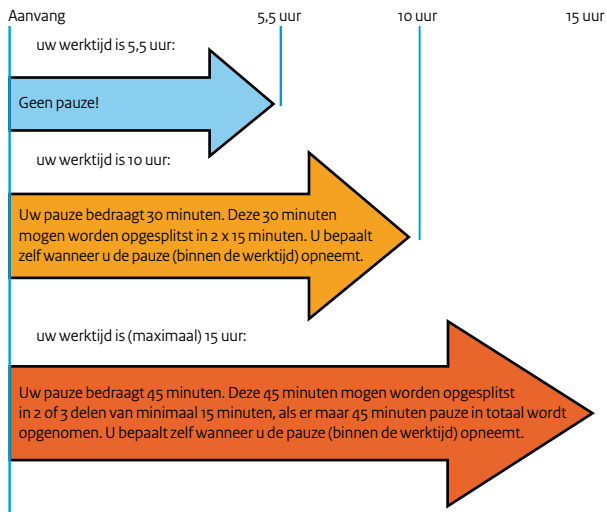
Aanvang

5,5 uur

10 uur

15 uur

uw werktijd is 5,5 uur:

Geen pauze!

uw werktijd is 10 uur:

Uw pauze bedraagt 30 minuten. Deze 30 minuten mogen worden opgesplitst in 2 x 15 minuten. U bepaalt zelf wanneer u de pauze (binnen de werktijd) opneemt.

uw werktijd is (maximaal) 15 uur:

Uw pauze bedraagt 45 minuten. Deze 45 minuten mogen worden opgesplitst in 2 of 3 delen van minimaal 15 minuten, als er maar 45 minuten pauze in totaal wordt opgenomen. U bepaalt zelf wanneer u de pauze (binnen de werktijd) opneemt.